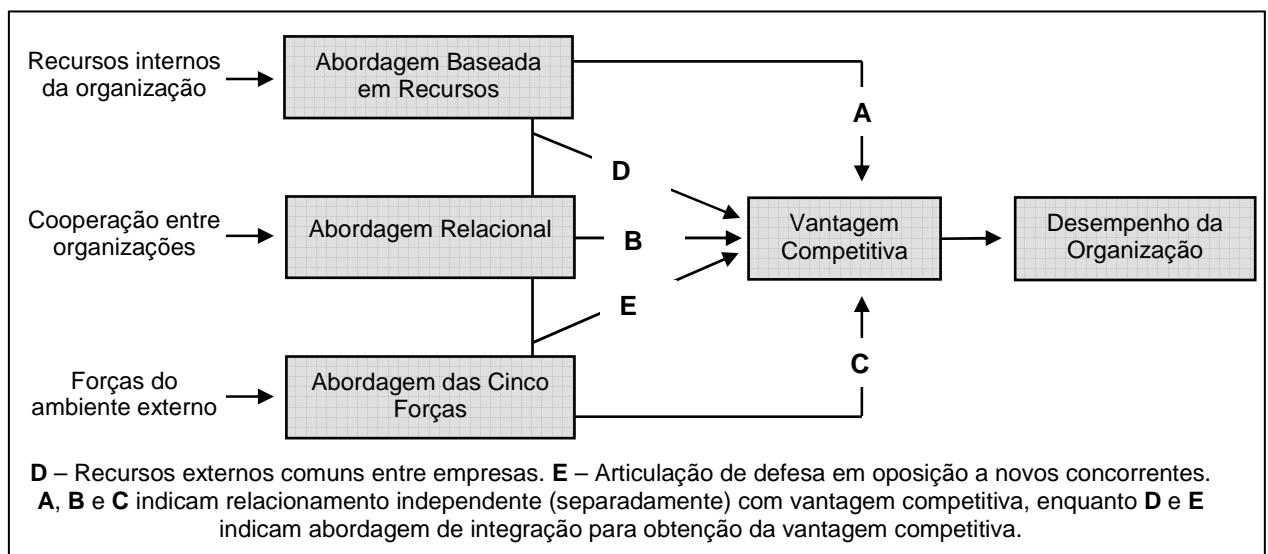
Recursos internos da organização

Abordagem Baseada em Recursos

A

D

Cooperação entre organizações

Abordagem Relacional

B

Vantagem Competitiva

Desempenho da Organização

E

Forças do ambiente externo

Abordagem das Cinco Forças

C

**D** – Recursos externos comuns entre empresas. **E** – Articulação de defesa em oposição a novos concorrentes. **A**, **B** e **C** indicam relacionamento independente (separadamente) com vantagem competitiva, enquanto **D** e **E** indicam abordagem de integração para obtenção da vantagem competitiva.